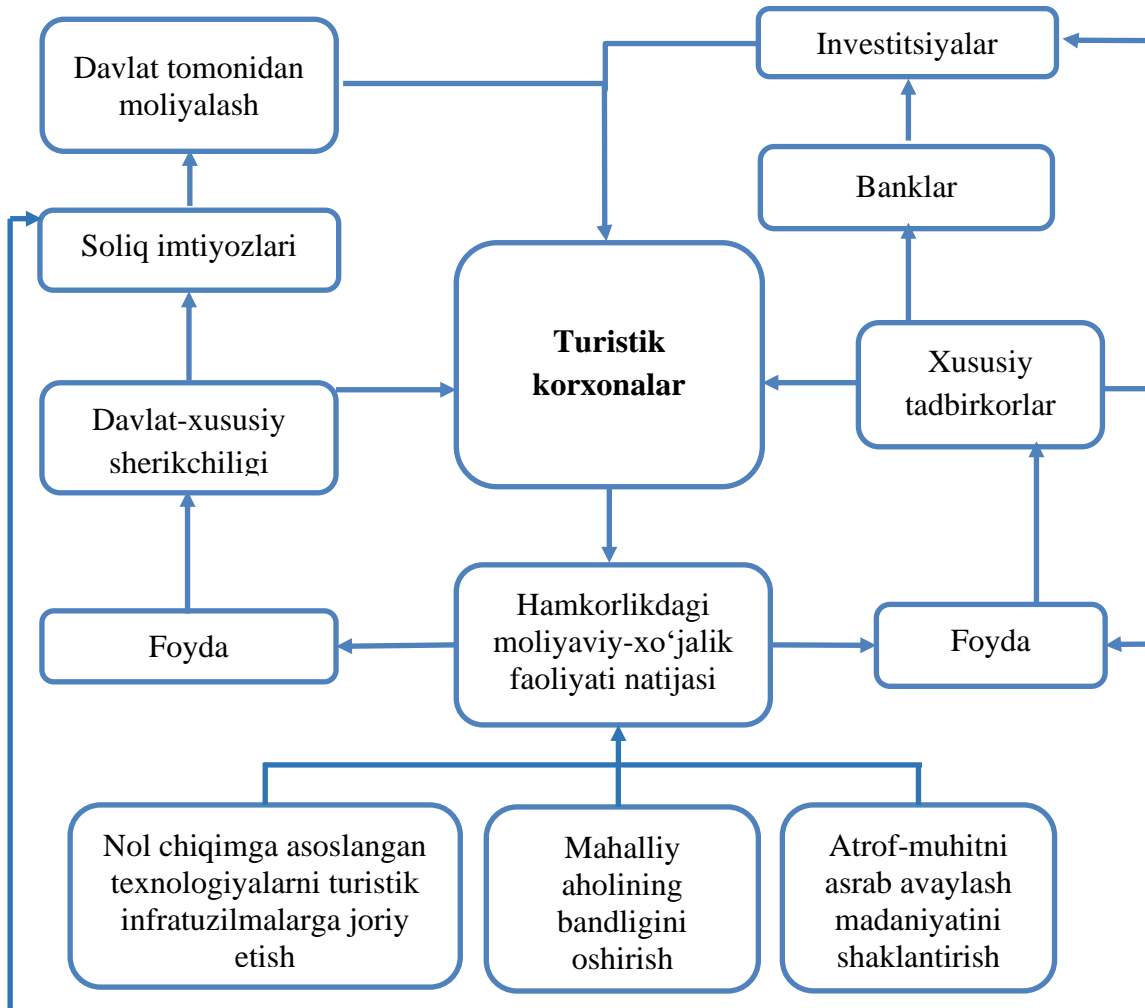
Davlat tomonidan moliyalash

Investitsiyalar

Banklar

Soliq imtiyozlari

Turistik korxonalar

Xususiy tadbirkorlar

Davlat-xususiy sherikchiligi

Hamkorlikdagi moliyaviy-xo‘jalik faoliyati natijasi

Foyda

Foyda

Nol chiqimga asoslangan texnologiyalarni turistik infratuzilmalarga joriy etish

Mahalliy aholining bandligini oshirish

Atrof-muhitni asrab avaylash madaniyatini shaklantirish